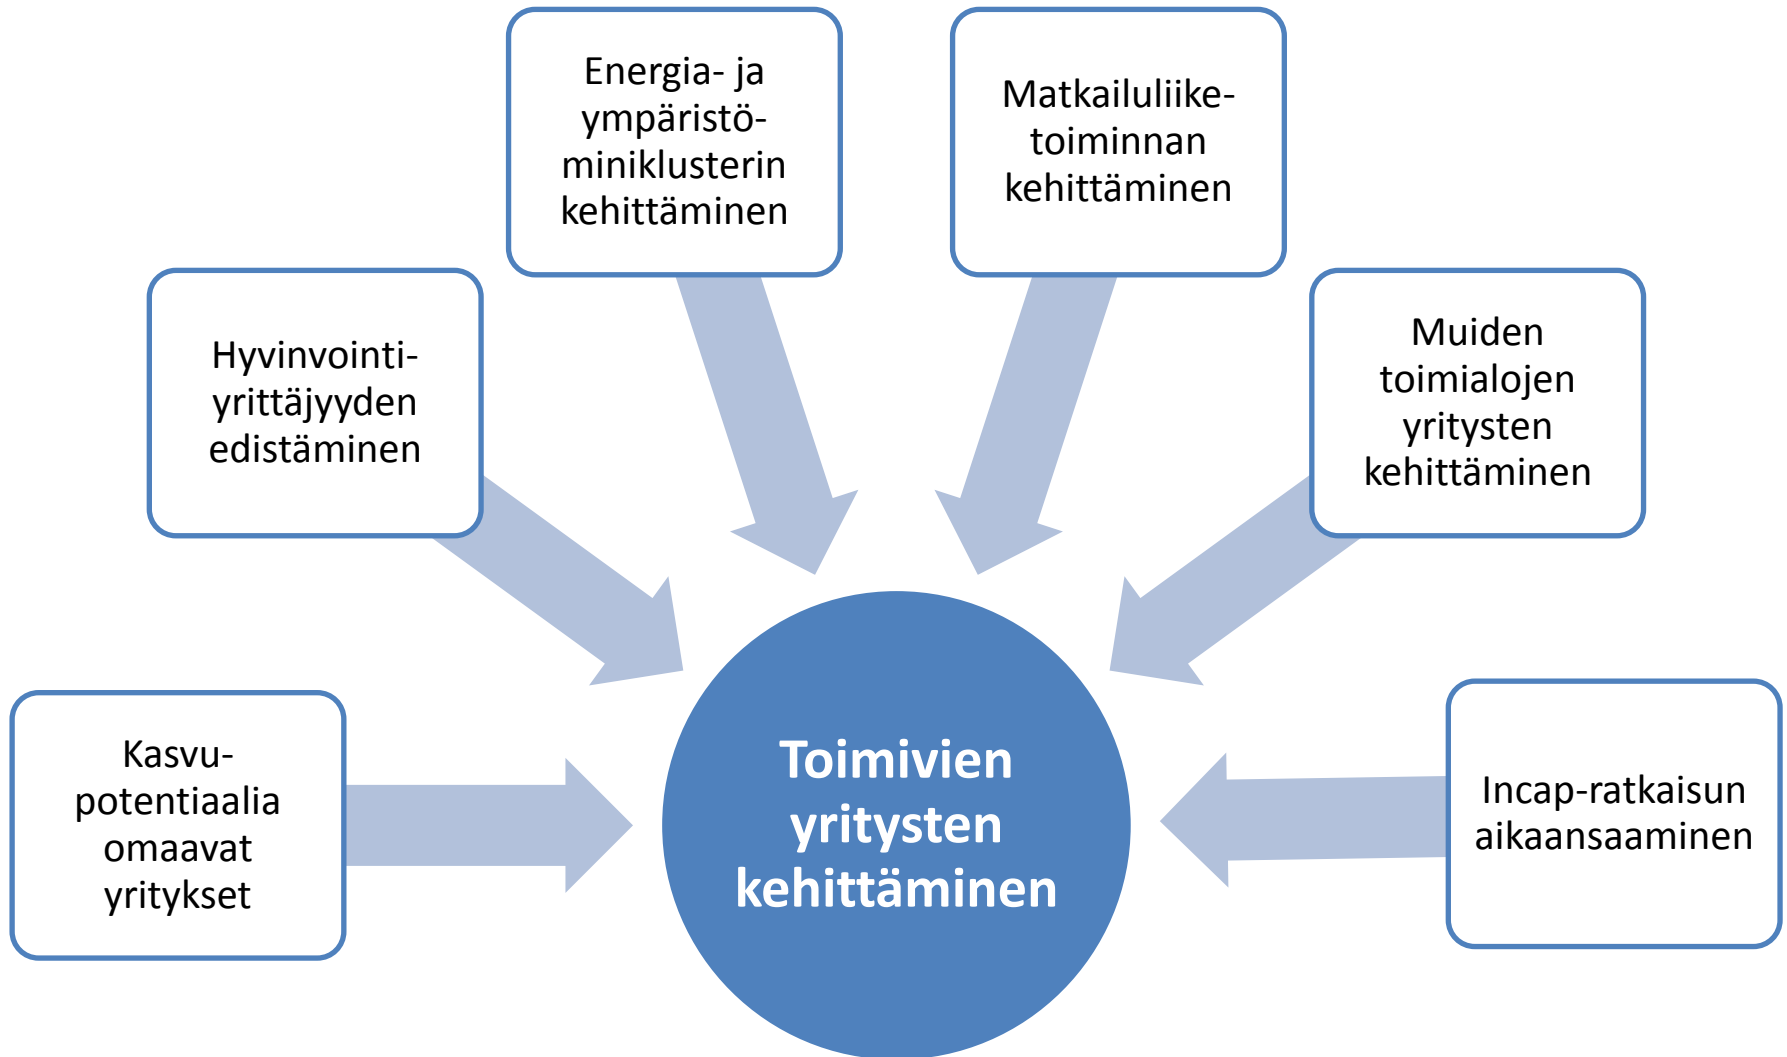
Energia- ja ympäristöminiklusterin kehittäminen

Matkailuliiketoiminnan kehittäminen

Hyvinvointiyrittäjyyden edistäminen

Muiden toimialojen yritysten kehittäminen

Kasvupotentiaalia omaavat yritykset

Toimivien yritysten kehittäminen

Incap-ratkaisun aikaansaaminen